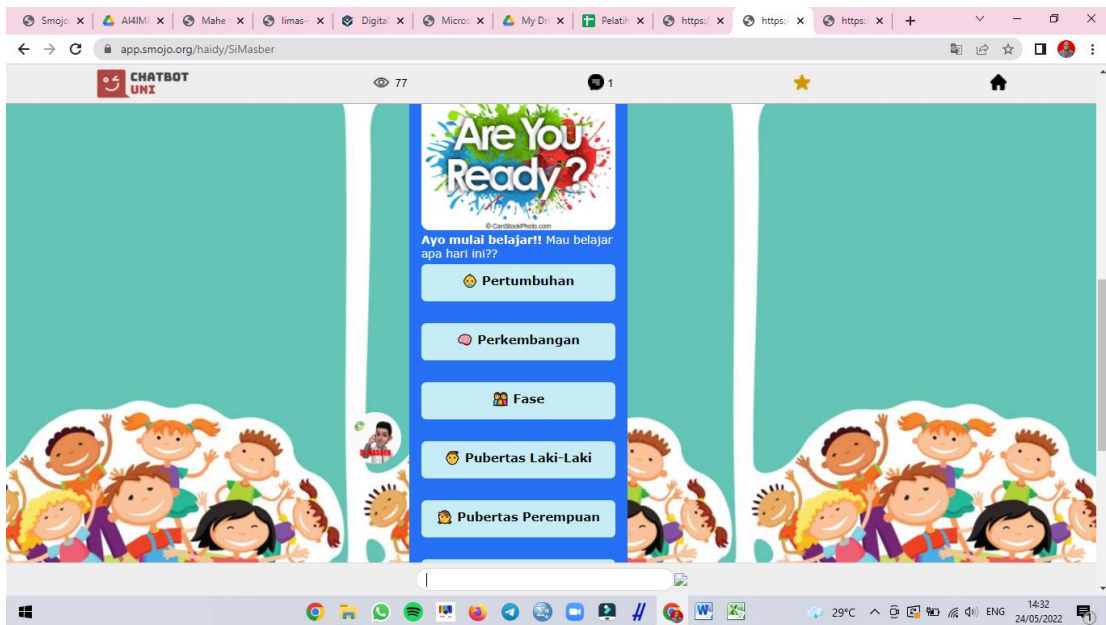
Smojo | AI4IM | Mahe | limas | Digital | Micros | My Dr | Pelatih | https: | https: | https:

app.smojo.org/haidy/SiMasber

CHATBOT UNI

77

1

Are You Ready?

© CanStockPhoto.com

**Ayo mulai belajar!!** Mau belajar apa hari ini??

Pertumbuhan

Perkembangan

Fase

Pubertas Laki-Laki

Pubertas Perempuan

29°C ENG 14:32 24/05/2022